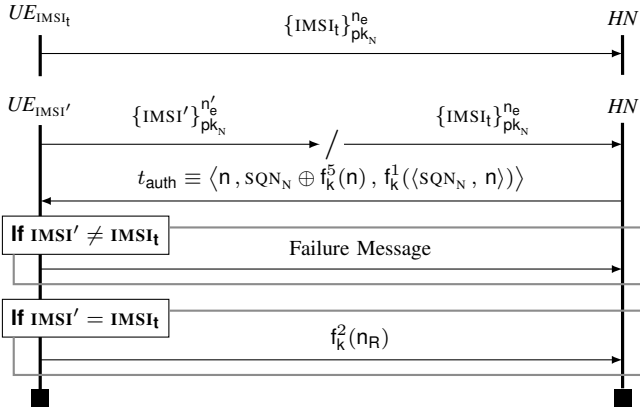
$UE_{\text{IMSI}_t}$

$\{\text{IMSI}_t\}^{n_e}_{pk_N}$

$HN$

$UE_{\text{IMSI}'}$

$\{\text{IMSI}'\}^{n'_e}_{pk_N}$

$\{\text{IMSI}_t\}^{n_e}_{pk_N}$

$HN$

$t_{\text{auth}} \equiv \langle n , \text{SQN}_N \oplus f^5_k(n) , f^1_k(\langle \text{SQN}_N , n \rangle) \rangle$

If $\text{IMSI}' \neq \text{IMSI}_t$

Failure Message

If $\text{IMSI}' = \text{IMSI}_t$

$f^2_k(n_R)$